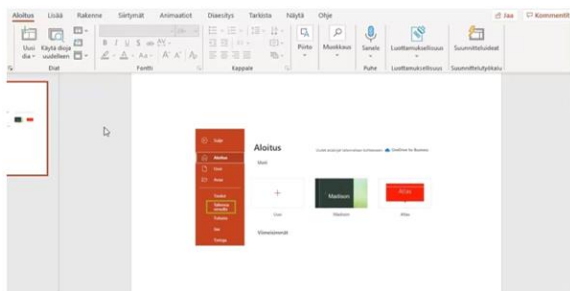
Aloitus Lisää Rakenne Siirtymät Animaatiot Diaesitys Tarkista Näytä Ohje

Jaa Kommentit

Uusi dia Käytä dioja uudelleen

Diat

Fontti

Kappale

Piirto

Muokkaus

Sanele

Puhe

Luottamuksellisuus

Luottamuksellisuus

Suunnitteluideat

Suunnittelutyökalu

Aloitus

Uusi

Madison

Atlas

Viimeisimmät